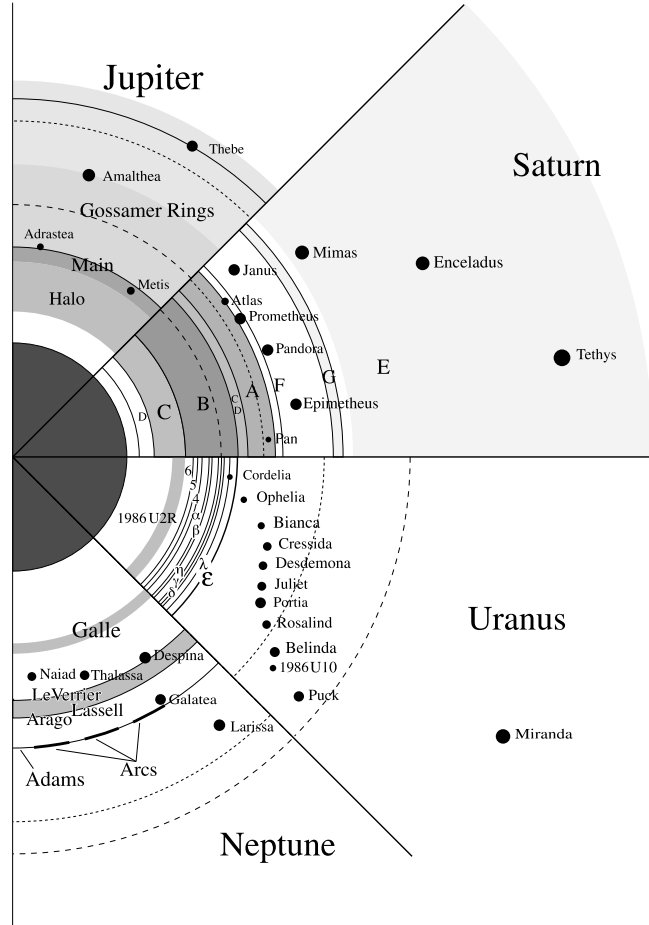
Jupiter

Thebe

Amalthea

Gossamer Rings

Adrastea

Main

Metis

Halo

Saturn

Mimas

Enceladus

Janus

Atlas

Prometheus

Pandora

Tethys

E

G

F

A

C
D

B

C

D

Epimetheus

Pan

Cordelia

Ophelia

Bianca

Cressida

Desdemona

Juliet

Portia

Rosalind

Belinda

1986U10

Puck

6
5
4
α
β
η
γ
δ
λ
ε

1986 U2R

Uranus

Miranda

Galle

Despina

Naiad

Thalassa

LeVerrier

Lassell

Arago

Galatea

Larissa

Adams

Arcs

Neptune